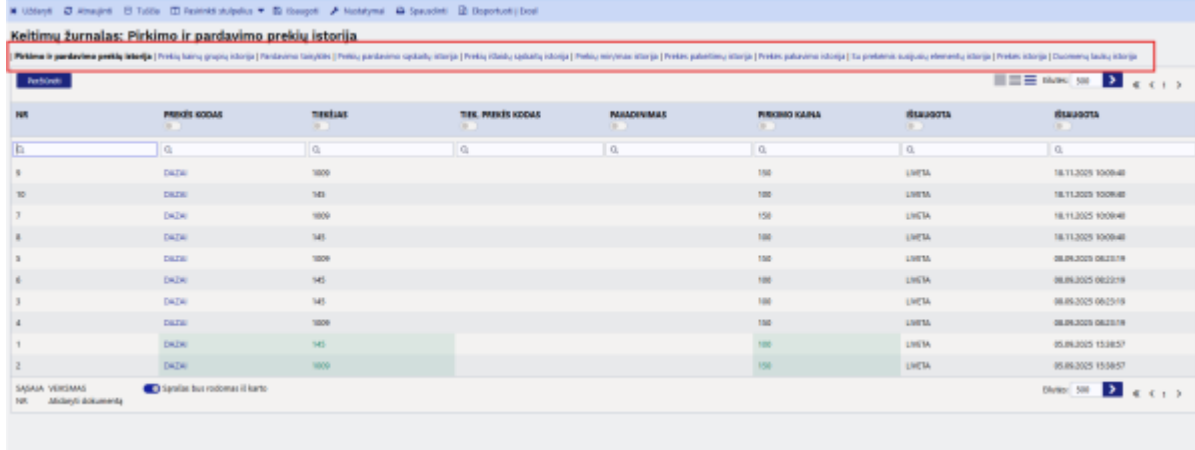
Uždaryti Atnaujinti Tuščia Parinkti stulpelius Išsaugoti Nustatymai Spausdinti Eksportuoti į Excel

Keitimų žurnalas: Pirkimo ir pardavimo prekių istorija

| Pirkimo ir pardavimo prekių istorija | Prekių kainų grupių istorija | Pardavimo taisyklės | Prekių pardavimo sąskaitų istorija | Prekių išlaidų sąskaitų istorija | Prekių minimalių istorija | Prekės pakeitimų istorija | Prekės pakavimo istorija | Su prekėmis susijusių elementų istorija | Prekės istorija | Duomenų laukų istorija

Peržiūrėti

Eilutės: 500 « ‹ 1 ›

| NR | PREKĖS KODAS | TIEKĖJAS | TIEK. PREKĖS KODAS | PAVADINIMAS | PIRKIMO KAINA | IŠSAUGOTA | IŠSAUGOTA |
|---|---|---|---|---|---|---|---|
| 9 | DAZAI | 1009 | | | 150 | LIVETA | 18.11.2025 10:09:48 |
| 10 | DAZAI | 145 | | | 100 | LIVETA | 18.11.2025 10:09:48 |
| 7 | DAZAI | 1009 | | | 150 | LIVETA | 18.11.2025 10:09:48 |
| 8 | DAZAI | 145 | | | 100 | LIVETA | 18.11.2025 10:09:48 |
| 5 | DAZAI | 1009 | | | 150 | LIVETA | 08.09.2025 08:23:19 |
| 6 | DAZAI | 145 | | | 100 | LIVETA | 08.09.2025 08:23:19 |
| 3 | DAZAI | 145 | | | 100 | LIVETA | 08.09.2025 08:23:19 |
| 4 | DAZAI | 1009 | | | 150 | LIVETA | 08.09.2025 08:23:19 |
| 1 | DAZAI | 145 | | | 100 | LIVETA | 05.09.2025 15:38:57 |
| 2 | DAZAI | 1009 | | | 150 | LIVETA | 05.09.2025 15:38:57 |

SĄSAJA VERSMAS Sąrašas bus rodomas iš karto
NR. Atidaryti dokumentą

Eilutės: 500 « ‹ 1 ›